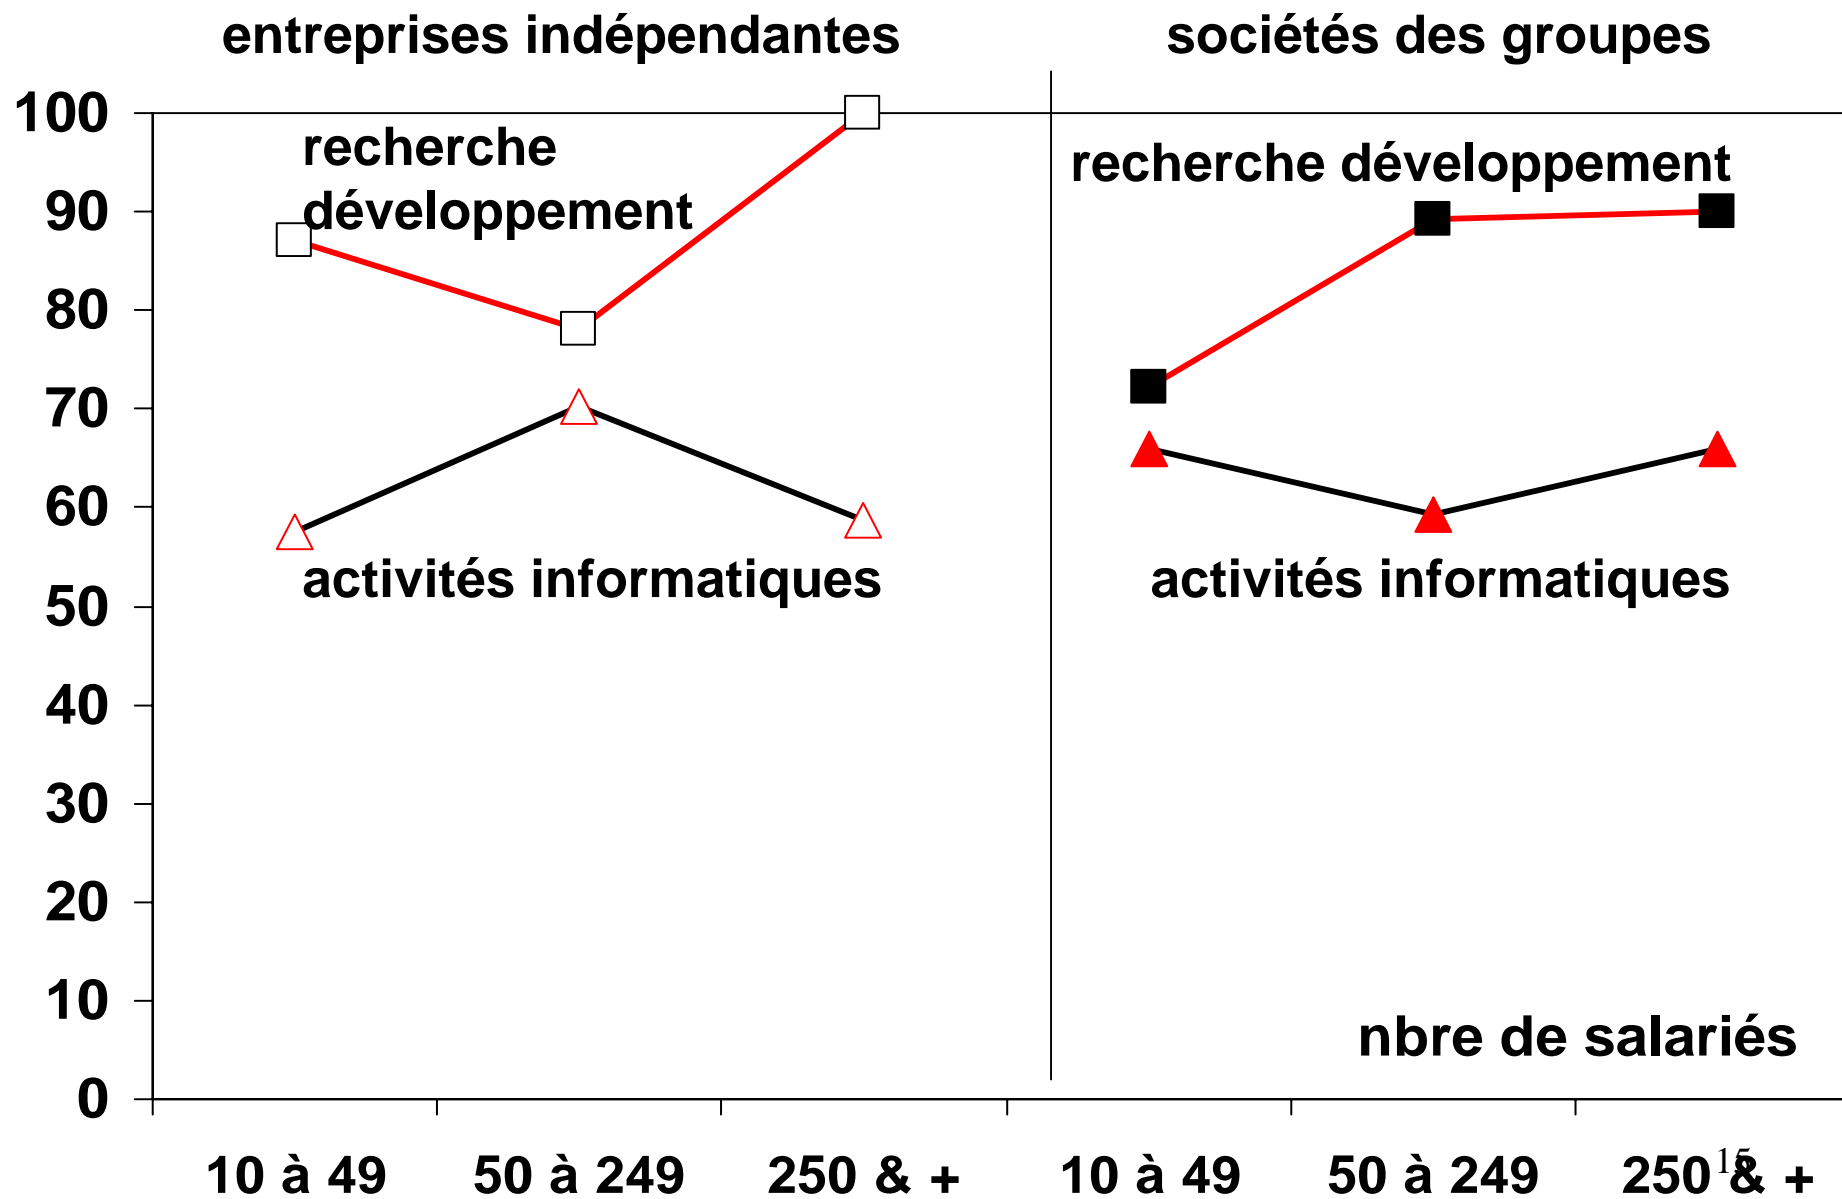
entreprises indépendantes

sociétés des groupes

100
90
80
70
60
50
40
30
20
10
0

recherche développement

activités informatiques

recherche développement

activités informatiques

nbre de salariés

10 à 49
50 à 249
250 & +
10 à 49
50 à 249
250 & +

15